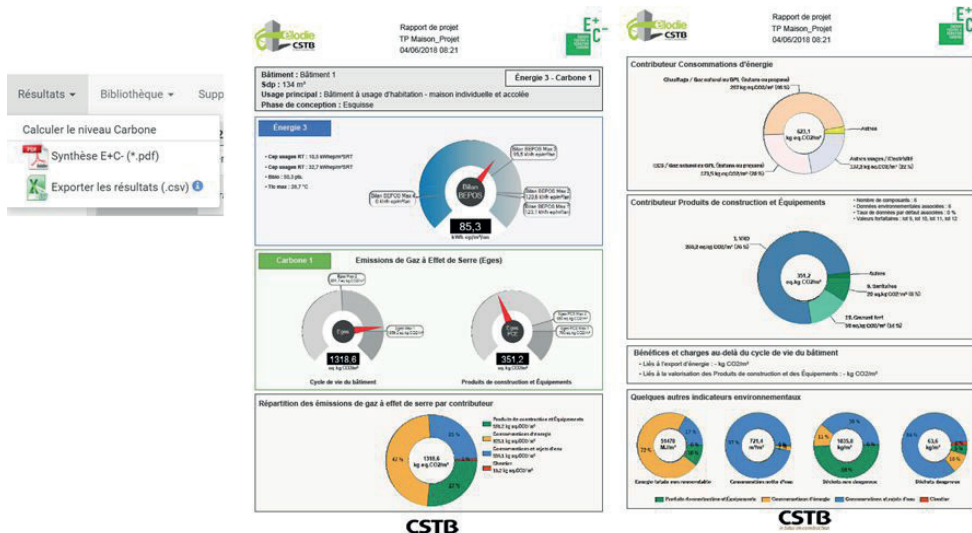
Résultats ▾ Bibliothèque ▾ Supp

Calculer le niveau Carbone

Synthèse E+C- (*.pdf)

Exporter les résultats (.csv)

Elodie CSTB

Rapport de projet
TP Maison_Projet
04/06/2018 08:21

E+ C-

Bâtiment : Bâtiment 1
Sdp : 134 m²
Usage principal : Bâtiment à usage d'habitation - maison individuelle et accolée
Phase de conception : Esquisse

Énergie 3 - Carbone 1

Énergie 3

• Cep usages RT : 10,5 kWhep/m²SRT
• Cep usages RT : 32,7 kWhep/m²SRT
• Bbio : 50,3 pts.
• Tic max : 29,7 °C

Bilan BEPOS

85,3
kWh ep/m²/an

Carbone 1

Emissions de Gaz à Effet de Serre (Eges)

Eges

1318,6
eq.kg CO2/m²

Cycle de vie du bâtiment

Eges PCE

351,2
eq.kg CO2/m²

Produits de construction et Équipements

Répartition des émissions de gaz à effet de serre par contributeur

1318,6
kg eq.CO2/m²

Produits de construction et Équipements
Consommations d'énergie
Consommations et rejets d'eau
Chantier

CSTB

Elodie CSTB

Rapport de projet
TP Maison_Projet
04/06/2018 08:21

E+ C-

Contributeur Consommations d'énergie

621,1
kg eq.CO2/m²

Autres

Contributeur Produits de construction et Équipements

• Nombre de composants : 8
• Données environnementales associées : 8

351,2
eq.kg CO2/m²

Autres

Bénéfices et charges au-delà du cycle de vie du bâtiment

• Liés à l'export d'énergie : - kg CO2/m²
• Liés à la valorisation des Produits de construction et des Équipements : - kg CO2/m²

Quelques autres indicateurs environnementaux

Energie totale non renouvelable

Consommation nette d'eau

Déchets non dangereux

Déchets dangereux

Produits de construction et Équipements
Consommations d'énergie
Consommations et rejets d'eau
Chantier

CSTB